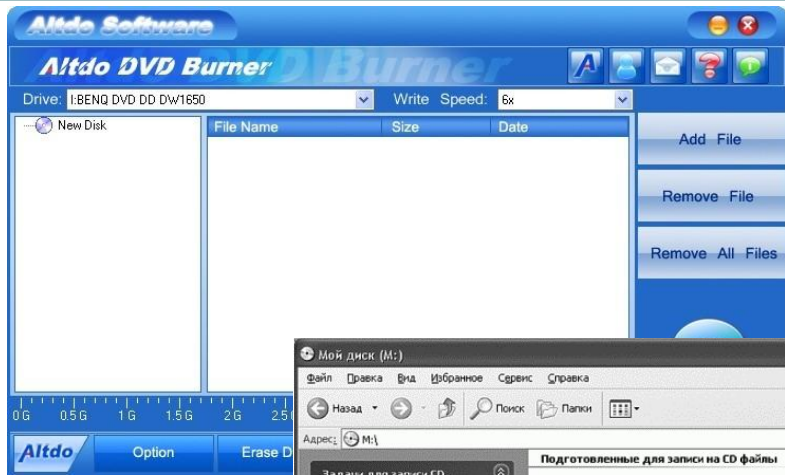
Altdo Software

Altdo DVD Burner DVD Burner

Drive: I:BENQ DVD DD DW1650

Write Speed: 6x

New Disk

| File Name | Size | Date |
|---|---|---|

Add File

Remove File

Remove All Files

0G 0.5G 1G 1.5G 2G 2.5

Altdo

Option

Erase D

Мой диск (M:)

Файл Правка Вид Избранное Сервис Справка

Назад

Поиск

Папки

Адрес: M:\

Задачи для записи CD

Подготовленные для записи на CD файлы